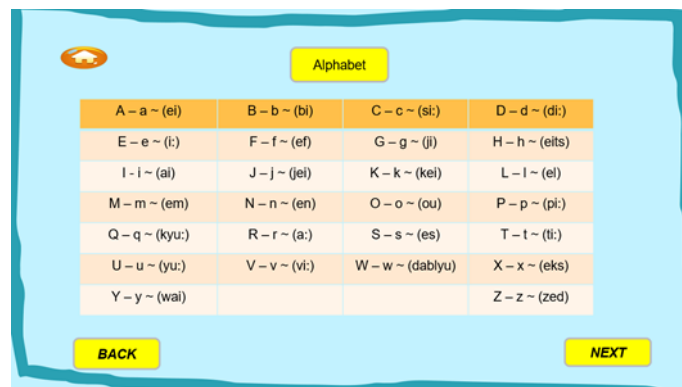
Alphabet

| A – a ~ (ei) | B – b ~ (bi) | C – c ~ (si:) | D – d ~ (di:) |
|---|---|---|---|
| E – e ~ (i:) | F – f ~ (ef) | G – g ~ (ji) | H – h ~ (eits) |
| I - i ~ (ai) | J – j ~ (jei) | K – k ~ (kei) | L – l ~ (el) |
| M – m ~ (em) | N – n ~ (en) | O – o ~ (ou) | P – p ~ (pi:) |
| Q – q ~ (kyu:) | R – r ~ (a:) | S – s ~ (es) | T – t ~ (ti:) |
| U – u ~ (yu:) | V – v ~ (vi:) | W – w ~ (dablyu) | X – x ~ (eks) |
| Y – y ~ (wai) | | | Z – z ~ (zed) |

BACK

NEXT